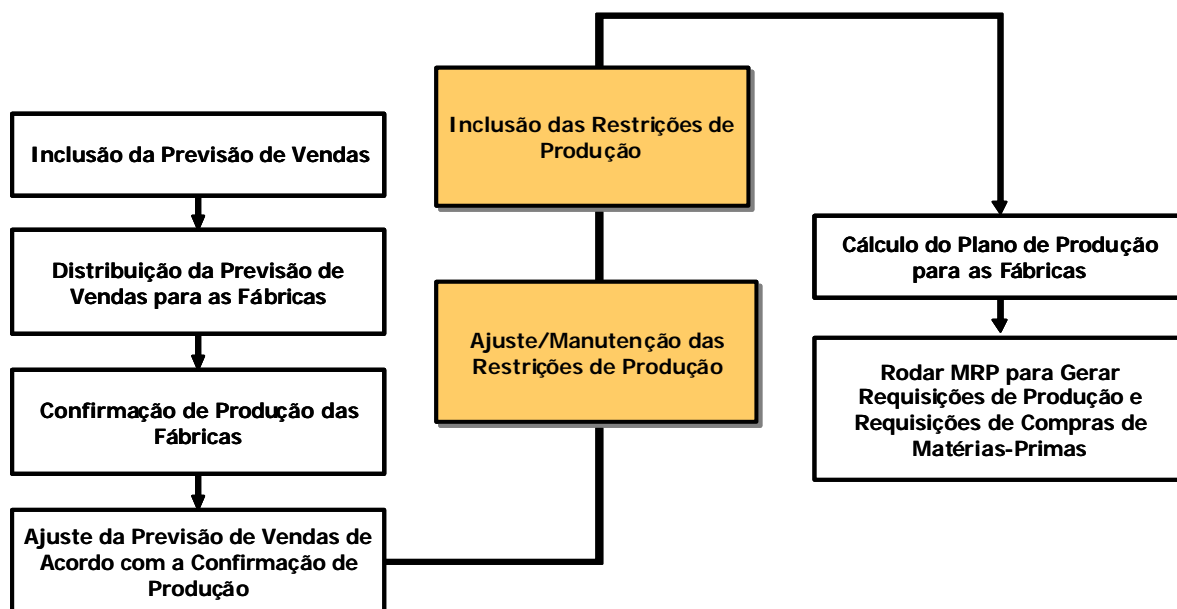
Inclusão da Previsão de Vendas

Distribuição da Previsão de Vendas para as Fábricas

Confirmação de Produção das Fábricas

Ajuste da Previsão de Vendas de Acordo com a Confirmação de Produção

Inclusão das Restrições de Produção

Ajuste/Manutenção das Restrições de Produção

Cálculo do Plano de Produção para as Fábricas

Rodar MRP para Gerar Requisições de Produção e Requisições de Compras de Matérias-Primas